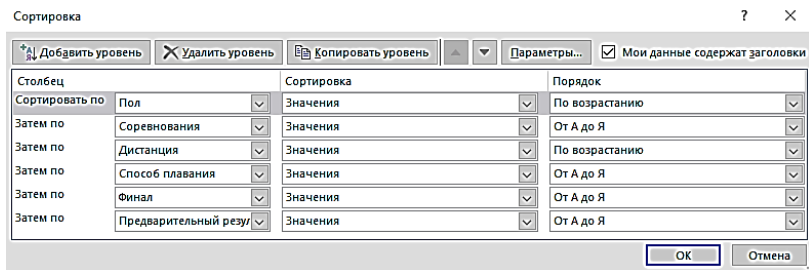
Сортировка

? ×

Добавить уровень | Удалить уровень | Копировать уровень | Параметры... | Мои данные содержат заголовки

| Столбец | | Сортировка | Порядок |
|---|---|---|---|
| Сортировать по | Пол | Значения | По возрастанию |
| Затем по | Соревнования | Значения | От А до Я |
| Затем по | Дистанция | Значения | По возрастанию |
| Затем по | Способ плавания | Значения | От А до Я |
| Затем по | Финал | Значения | От А до Я |
| Затем по | Предварительный резу | Значения | От А до Я |

ОК | Отмена